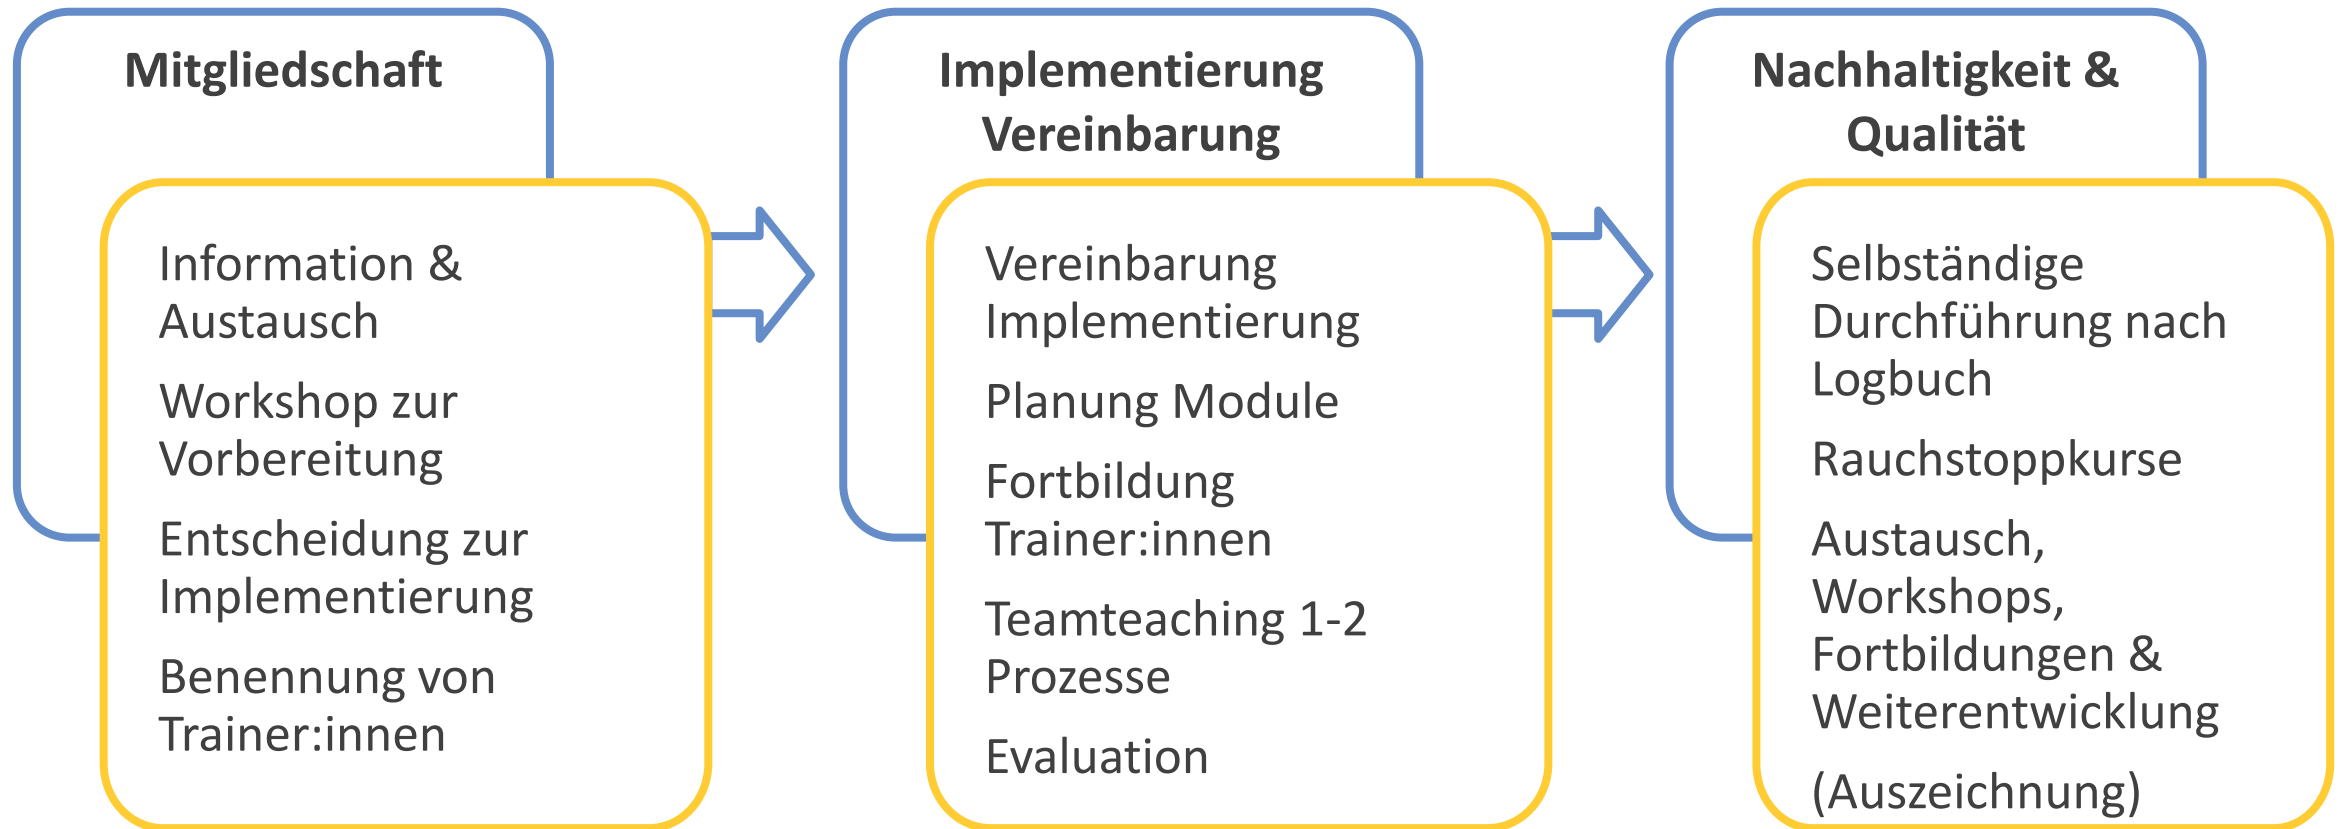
Mitgliedschaft

Information & Austausch

Workshop zur Vorbereitung

Entscheidung zur Implementierung

Benennung von Trainer:innen

Implementierung Vereinbarung

Vereinbarung Implementierung

Planung Module

Fortbildung Trainer:innen

Teamteaching 1-2 Prozesse

Evaluation

Nachhaltigkeit & Qualität

Selbständige Durchführung nach Logbuch

Rauchstoppkurse

Austausch, Workshops, Fortbildungen & Weiterentwicklung

(Auszeichnung)